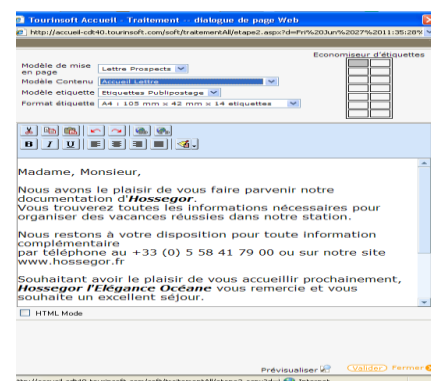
Tourinsoft Accueil :: Traitement :: dialogue de page Web

http://accueil-cdt40.tourinsoft.com/soft/traitementAll/etape2.aspx?d=Fri%20Jun%2027%2011:35:28%

Economiseur d'étiquettes

Modèle de mise en page: Lettre Prospects
Modèle Contenu: Accueil Lettre
Modèle etiquette: Etiquettes Publipostage
Format étiquette: A4 : 105 mm x 42 mm = 14 etiquettes

B I U

Madame, Monsieur,

Nous avons le plaisir de vous faire parvenir notre documentation d'**Hossegor**.
Vous trouverez toutes les informations nécessaires pour organiser des vacances réussies dans notre station.

Nous restons à votre disposition pour toute information complémentaire
par téléphone au +33 (0) 5 58 41 79 00 ou sur notre site www.hossegor.fr

Souhaitant avoir le plaisir de vous accueillir prochainement,
***Hossegor l'Elégance Océane*** vous remercie et vous souhaite un excellent séjour.

HTML Mode

Prévisualiser Valider Fermer

http://accueil-cdt40.tourinsoft.com/soft/traitementAll/etape2.aspx?d=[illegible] Internet